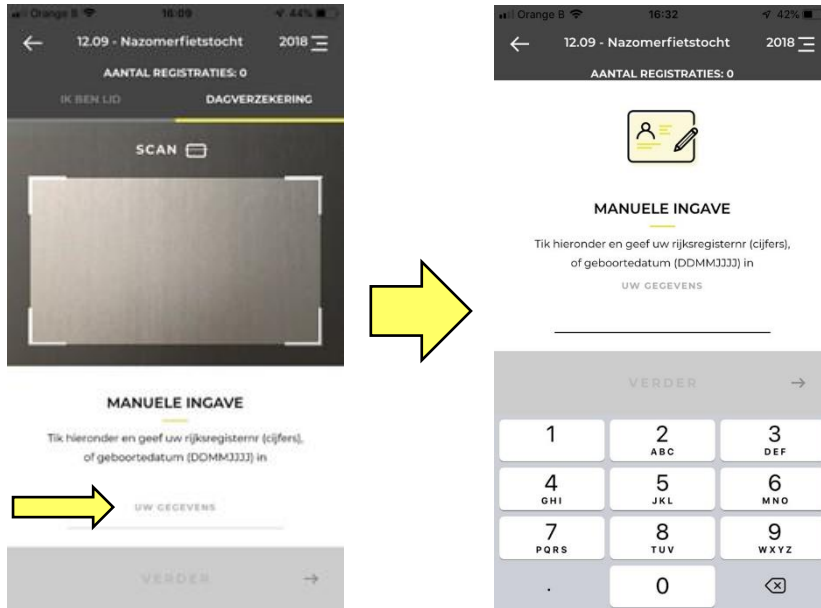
Orange B 16:09 44%

←

12.09 - Nazomerfietstocht

2018

AANTAL REGISTRATIES: 0

IK BEN LID

DAGVERZEKERING

SCAN

MANUELE INGAVE

Tik hieronder en geef uw rijksregisternr (cijfers), of geboortedatum (DDMMJJJJ) in

UW GEGEVENS

VERDER

→

Orange B 16:32 42%

←

12.09 - Nazomerfietstocht

2018

AANTAL REGISTRATIES: 0

MANUELE INGAVE

Tik hieronder en geef uw rijksregisternr (cijfers), of geboortedatum (DDMMJJJJ) in

UW GEGEVENS

VERDER

→

1

2
ABC

3
DEF

4
GHI

5
JKL

6
MNO

7
PQRS

8
TUV

9
WXYZ

.

0